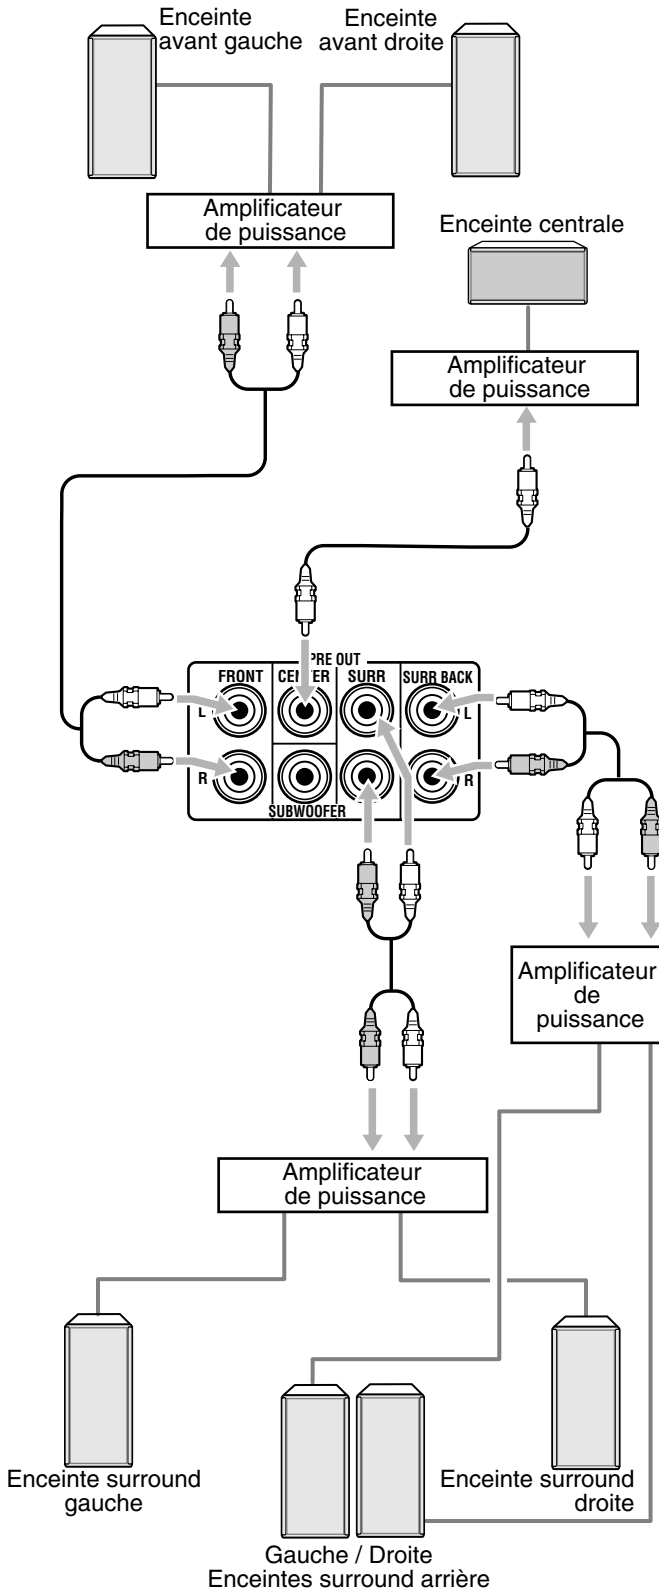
Enceinte avant gauche

Enceinte avant droite

Amplificateur de puissance

Enceinte centrale

Amplificateur de puissance

PRE OUT

FRONT

CENTER

SURR

SURR BACK

L

R

L

R

SUBWOOFER

Amplificateur de puissance

Amplificateur de puissance

Enceinte surround gauche

Enceinte surround droite

Gauche / Droite
Enceintes surround arrière